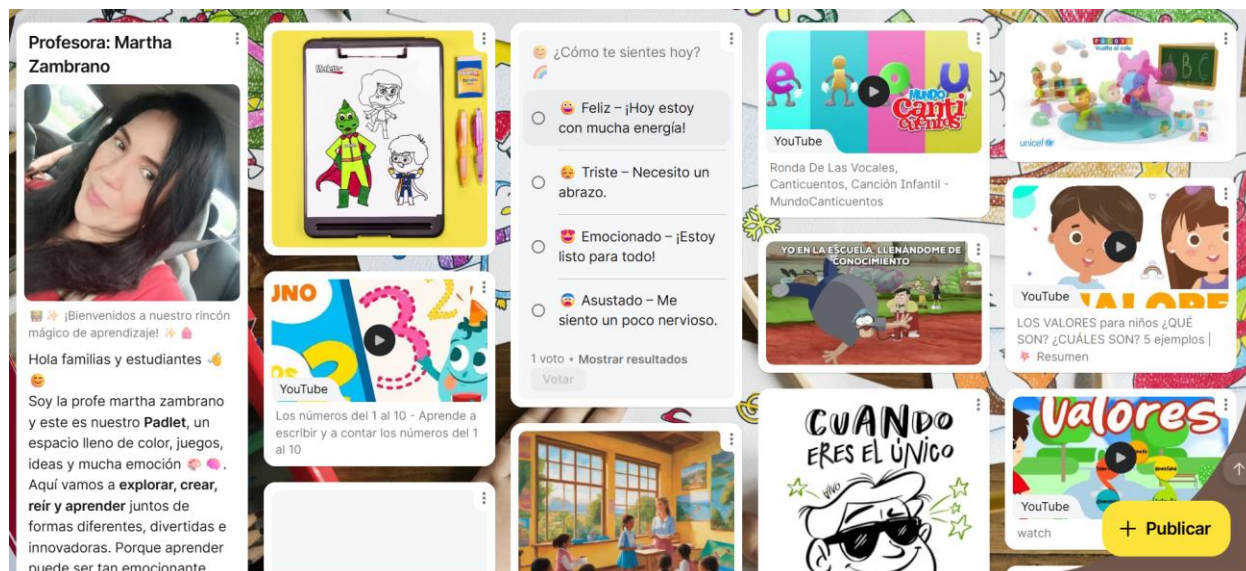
Profesora: Martha Zambrano

✨ ¡Bienvenidos a nuestro rincón mágico de aprendizaje! ✨

Hola familias y estudiantes 👋 😊
Soy la profe martha zambrano y este es nuestro **Padlet**, un espacio lleno de color, juegos, ideas y mucha emoción 🎨🧠. Aquí vamos a **explorar, crear, reír y aprender** juntos de formas diferentes, divertidas e innovadoras. Porque aprender puede ser tan emocionante

JNO

YouTube

Los números del 1 al 10 - Aprende a escribir y a contar los números del 1 al 10

😊 ¿Cómo te sientes hoy? 🌈

😄 Feliz – ¡Hoy estoy con mucha energía!

😢 Triste – Necesito un abrazo.

😍 Emocionado – ¡Estoy listo para todo!

😨 Asustado – Me siento un poco nervioso.

1 voto · Mostrar resultados

Votar

MUNDO Canticuentos

YouTube

Ronda De Las Vocales, Canticuentos, Canción Infantil - MundoCanticuentos

YO EN LA ESCUELA, LLENÁNDOME DE CONOCIMIENTO

CUANDO ERES EL ÚNICO

unicef

YouTube

LOS VALORES para niños ¿QUÉ SON? ¿CUÁLES SON? 5 ejemplos | Resumen

Valores

YouTube

watch

+ Publicar